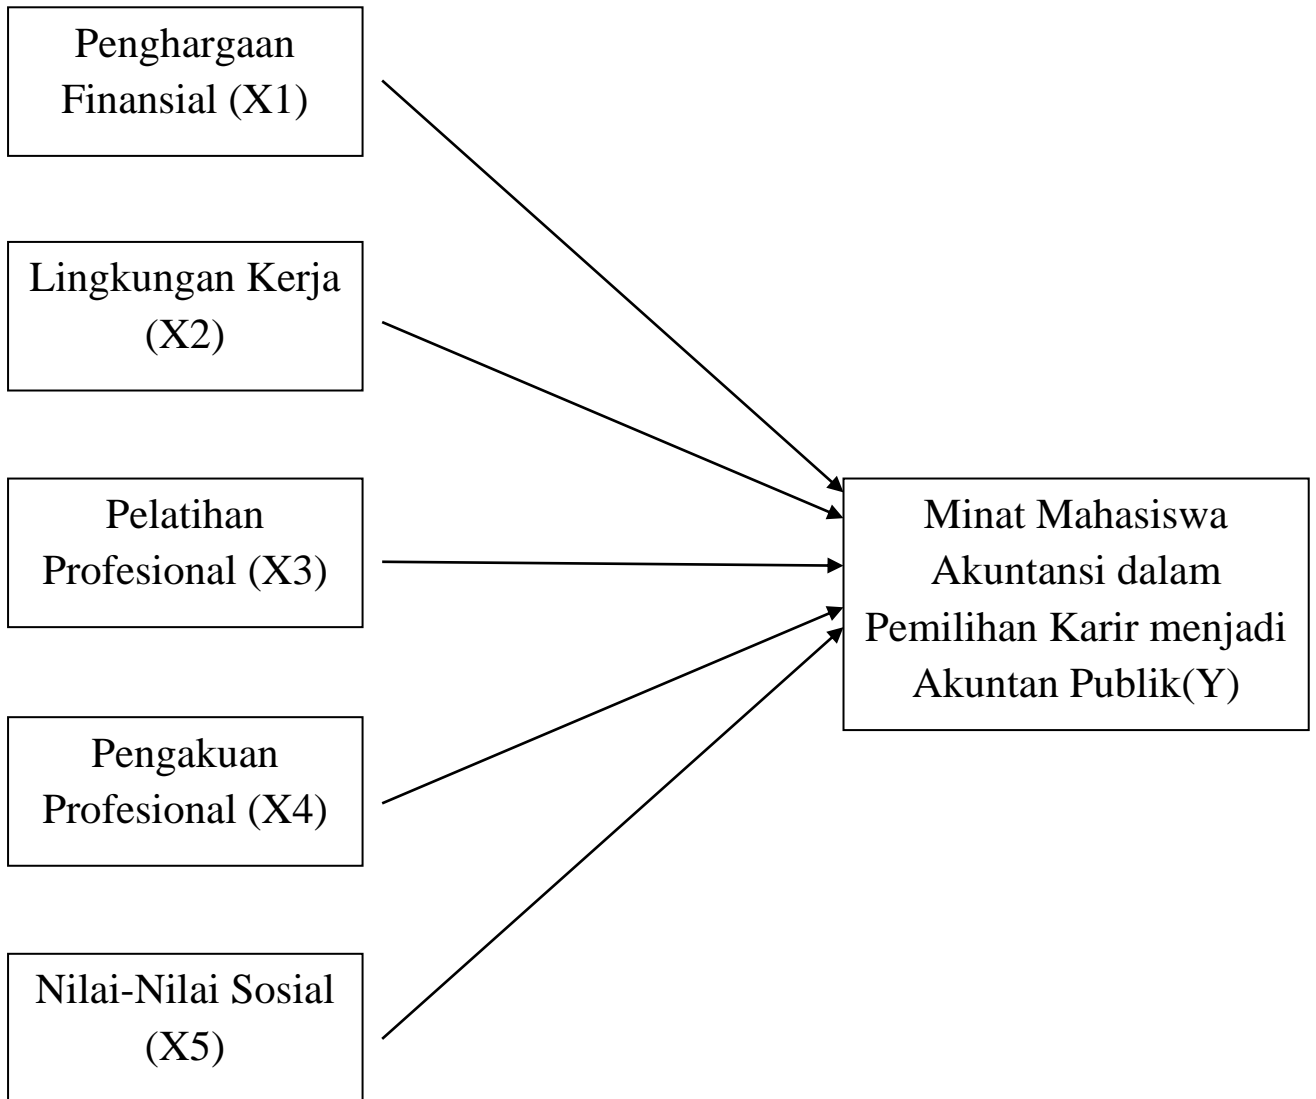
Penghargaan Finansial (X1)

Lingkungan Kerja (X2)

Pelatihan Profesional (X3)

Pengakuan Profesional (X4)

Nilai-Nilai Sosial (X5)

Minat Mahasiswa Akuntansi dalam Pemilihan Karir menjadi Akuntan Publik(Y)